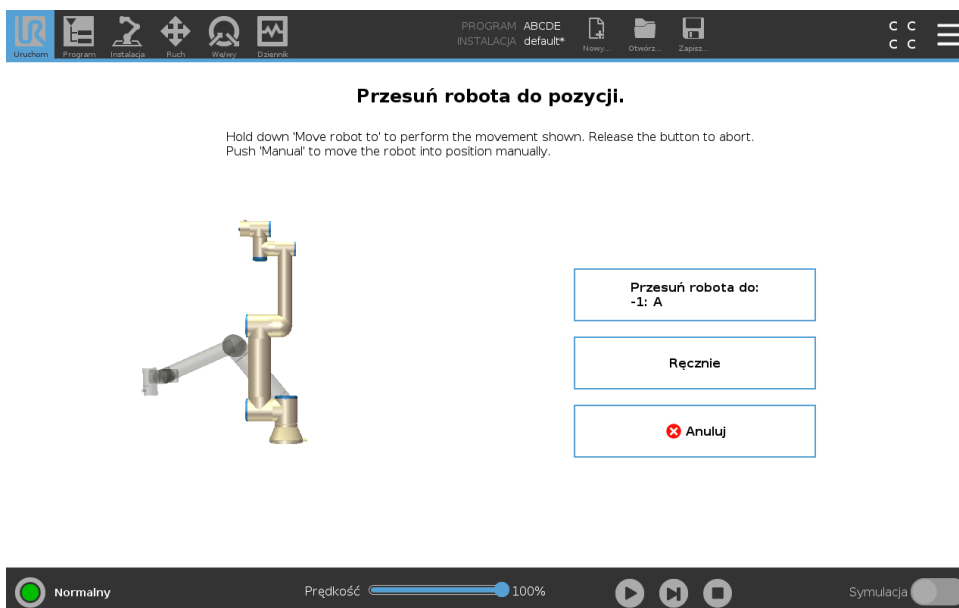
Uruchom Program Instalacja Ruch We/wy Dziennik

PROGRAM ABCDE
INSTALACJA default*

Nowy... Otwórz... Zapisz...

C C
C C

Przesuń robota do pozycji.

Hold down 'Move robot to' to perform the movement shown. Release the button to abort. Push 'Manual' to move the robot into position manually.

Przesuń robota do:
-1: A

Ręcznie

Anuluj

Normalny

Prędkość 100%

Symulacja